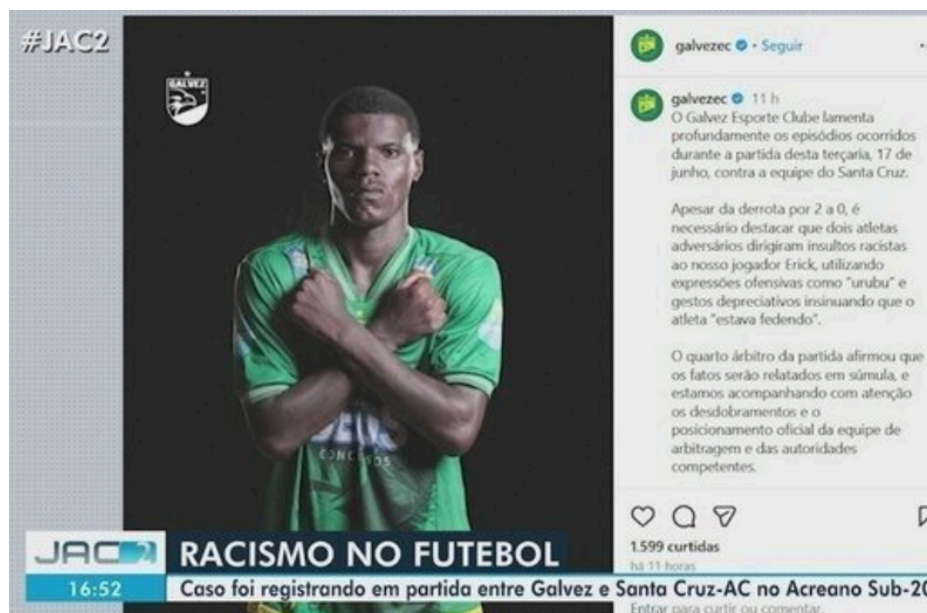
#JAC2

GALVEZ

DEUS
CONCURSOS

galvezec • Seguir

galvezec 11 h
O Galvez Esporte Clube lamenta profundamente os episódios ocorridos durante a partida desta terça-feira, 17 de junho, contra a equipe do Santa Cruz.

Apesar da derrota por 2 a 0, é necessário destacar que dois atletas adversários dirigiram insultos racistas ao nosso jogador Erick, utilizando expressões ofensivas como "urubu" e gestos depreciativos insinuando que o atleta "estava fedendo".

O quarto árbitro da partida afirmou que os fatos serão relatados em súmula, e estamos acompanhando com atenção os desdobramentos e o posicionamento oficial da equipe de arbitragem e das autoridades competentes.

1.599 curtidas
há 11 horas
Entrar para curtir ou comentar.

JAC2
RACISMO NO FUTEBOL
16:52
Caso foi registrando em partida entre Galvez e Santa Cruz-AC no Acreano Sub-2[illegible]